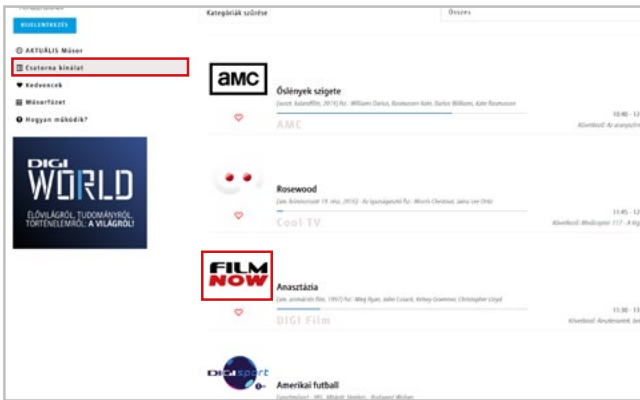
KIJELENTKEZÉS

AKTUÁLIS Műsor
Csatorna kínálat
Kedvencek
Műsorfüzet
Hogyan működik?

DIGI WORLD
ÉLŐVILÁGRÓL, TUDOMÁNYRÓL, TÖRTÉNELEMRŐL: A VILÁGRÓL!

Kategóriák szűrése
Összes

amc
Őslények szigete
[amerikai kalandfilm, 2014] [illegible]
AMC
10:40 - 12
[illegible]

Rosewood
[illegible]
Cool TV
11:45 - 12
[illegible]

FILM NOW
Anasztázia
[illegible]
DIGI Film
11:30 - 13
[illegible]

DIGI sport
Amerikai futball
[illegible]